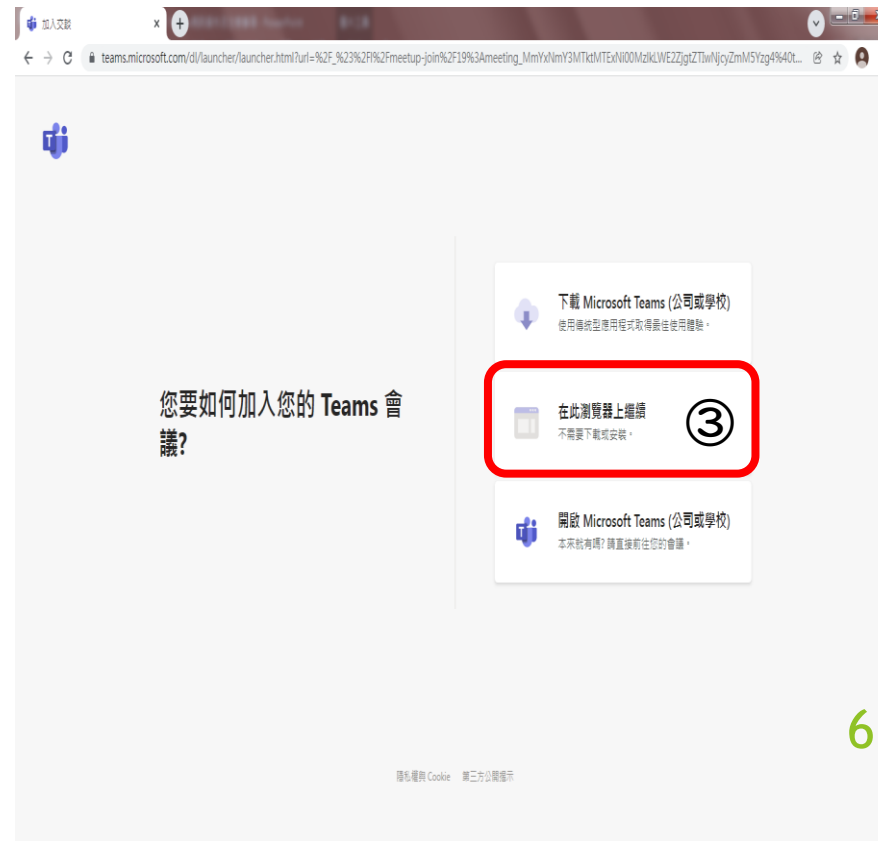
加入交談

teams.microsoft.com/dl/launcher/launcher.html?url=%2F_%23%2Fl%2Fmeetup-join%2F19%3Ameeting_MmYxNmY3MTktMTExNi00MzlkLWE2ZjgtZTIwNjcyZmM5Yzg4%40t...

您要如何加入您的 Teams 會議?

下載 Microsoft Teams (公司或學校)
使用傳統型應用程式取得最佳使用體驗。

在此瀏覽器上繼續
不需要下載或安裝。

③

開啟 Microsoft Teams (公司或學校)
本來就有嗎? 請直接前往您的會議。

6

隱私權與 Cookie 第三方公開播示